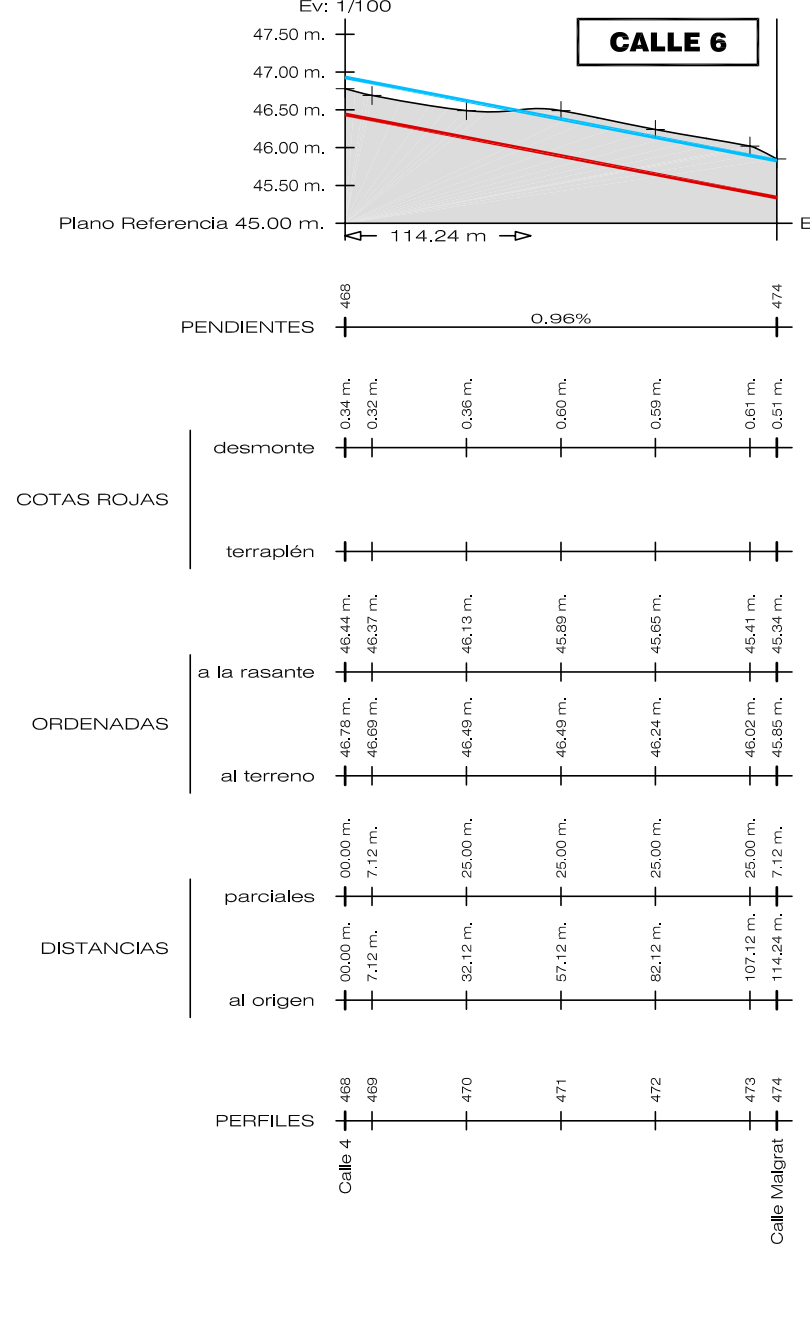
Ev: 1/100

CALLE 6

47.50 m.
47.00 m.
46.50 m.
46.00 m.
45.50 m.
Plano Referencia 45.00 m.

114.24 m

E

PENDIENTES
468 474
0.96%

COTAS ROJAS
desmonte
0.34 m. 0.32 m. 0.36 m. 0.60 m. 0.59 m. 0.61 m. 0.51 m.
terraplén

ORDENADAS
a la rasante
46.44 m. 46.37 m. 46.13 m. 45.89 m. 45.65 m. 45.41 m. 45.34 m.
al terreno
46.78 m. 46.69 m. 46.49 m. 46.49 m. 46.24 m. 46.02 m. 45.85 m.

DISTANCIAS
parciales
00.00 m. 7.12 m. 25.00 m. 25.00 m. 25.00 m. 25.00 m. 7.12 m.
al origen
00.00 m. 7.12 m. 32.12 m. 57.12 m. 82.12 m. 107.12 m. 114.24 m.

PERFILES
468 469 470 471 472 473 474
Calle 4
Calle Malgrat